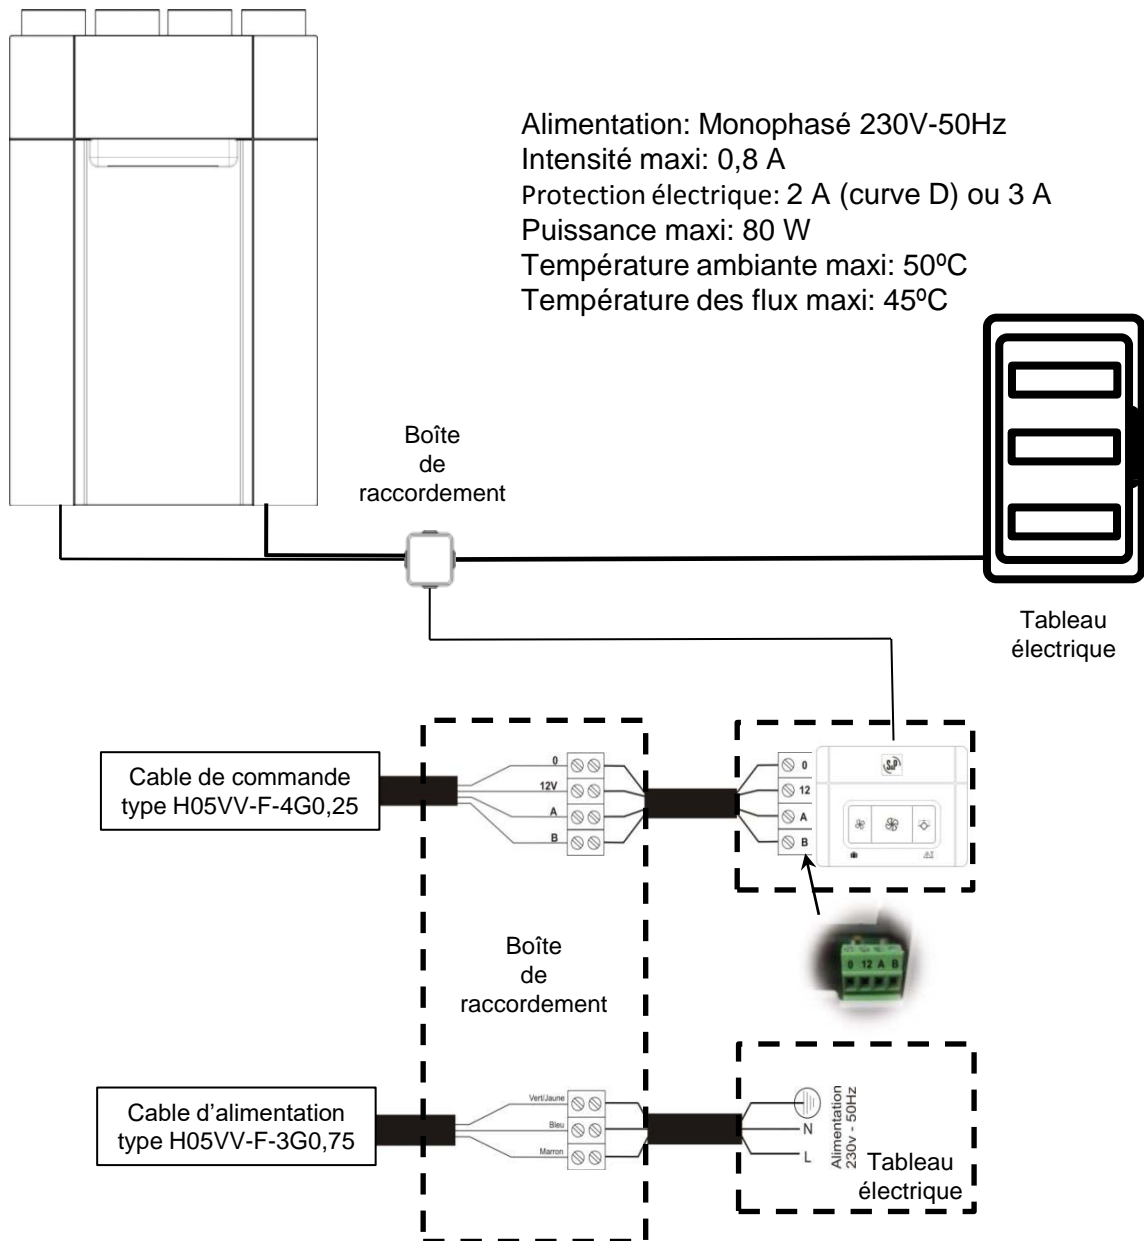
Alimentation: Monophasé 230V-50Hz
Intensité maxi: 0,8 A
Protection électrique: 2 A (curve D) ou 3 A
Puissance maxi: 80 W
Température ambiante maxi: 50ºC
Température des flux maxi: 45ºC

Boîte de raccordement

Tableau électrique

Cable de commande type H05VV-F-4G0,25

0
12V
A
B

0
12
A
B

0 12 A B

Boîte de raccordement

Cable d'alimentation type H05VV-F-3G0,75

Vert/Jaune
Bleu
Marron

N
L
Alimentation 230v - 50Hz

Tableau électrique